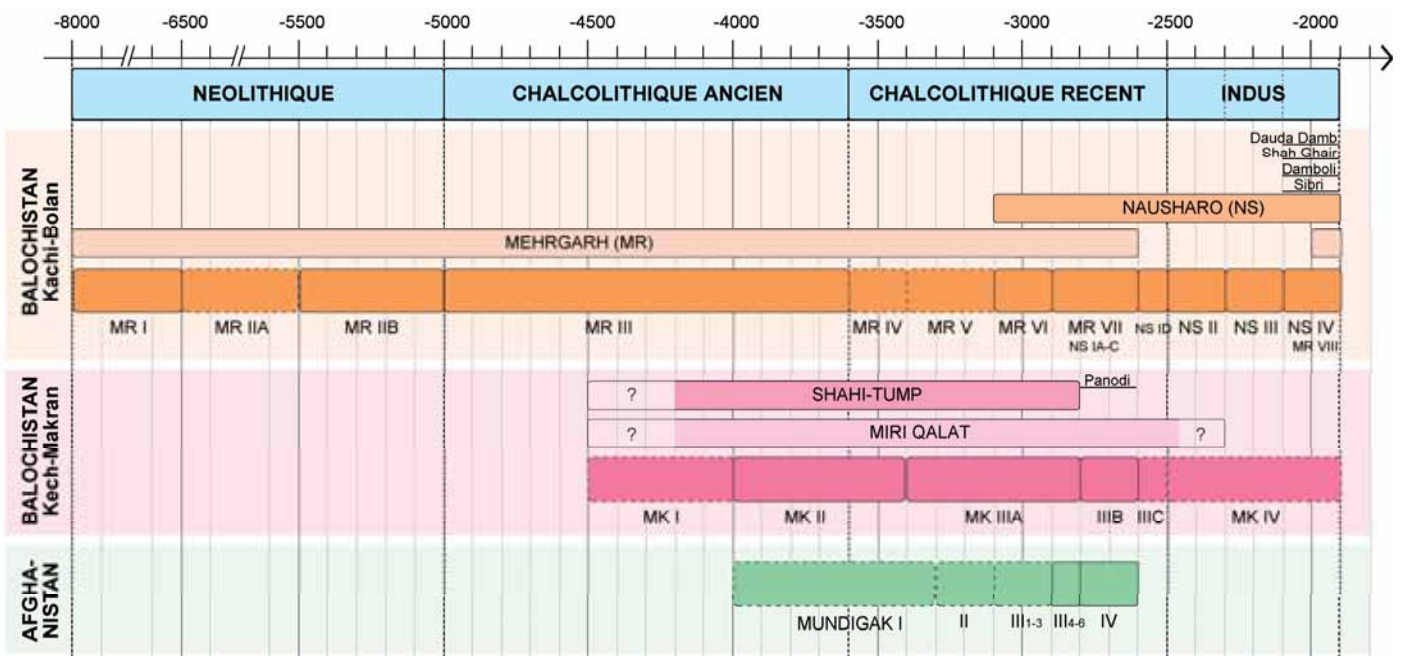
-8000 -6500 -5500 -5000 -4500 -4000 -3500 -3000 -2500 -2000

NEOLITHIQUE | CHALCOLITHIQUE ANCIEN | CHALCOLITHIQUE RECENT | INDUS

BALOCHISTAN Kachi-Bolan

Dauda Damb
Shah Ghair
Damboli
Sibri

NAUSHARO (NS)

MEHRGARH (MR)

MR I MR IIA MR IIB MR III MR IV MR V MR VI MR VII NS IA-C NS ID NS II NS III NS IV MR VIII

BALOCHISTAN Kech-Makran

Panodi

? SHAHI-TUMP

? MIRI QALAT ?

MK I MK II MK IIIA IIIB IIIC MK IV

AFGHA-NISTAN

MUNDIGAK I II $III_{1-3}$ $III_{4-6}$ IV